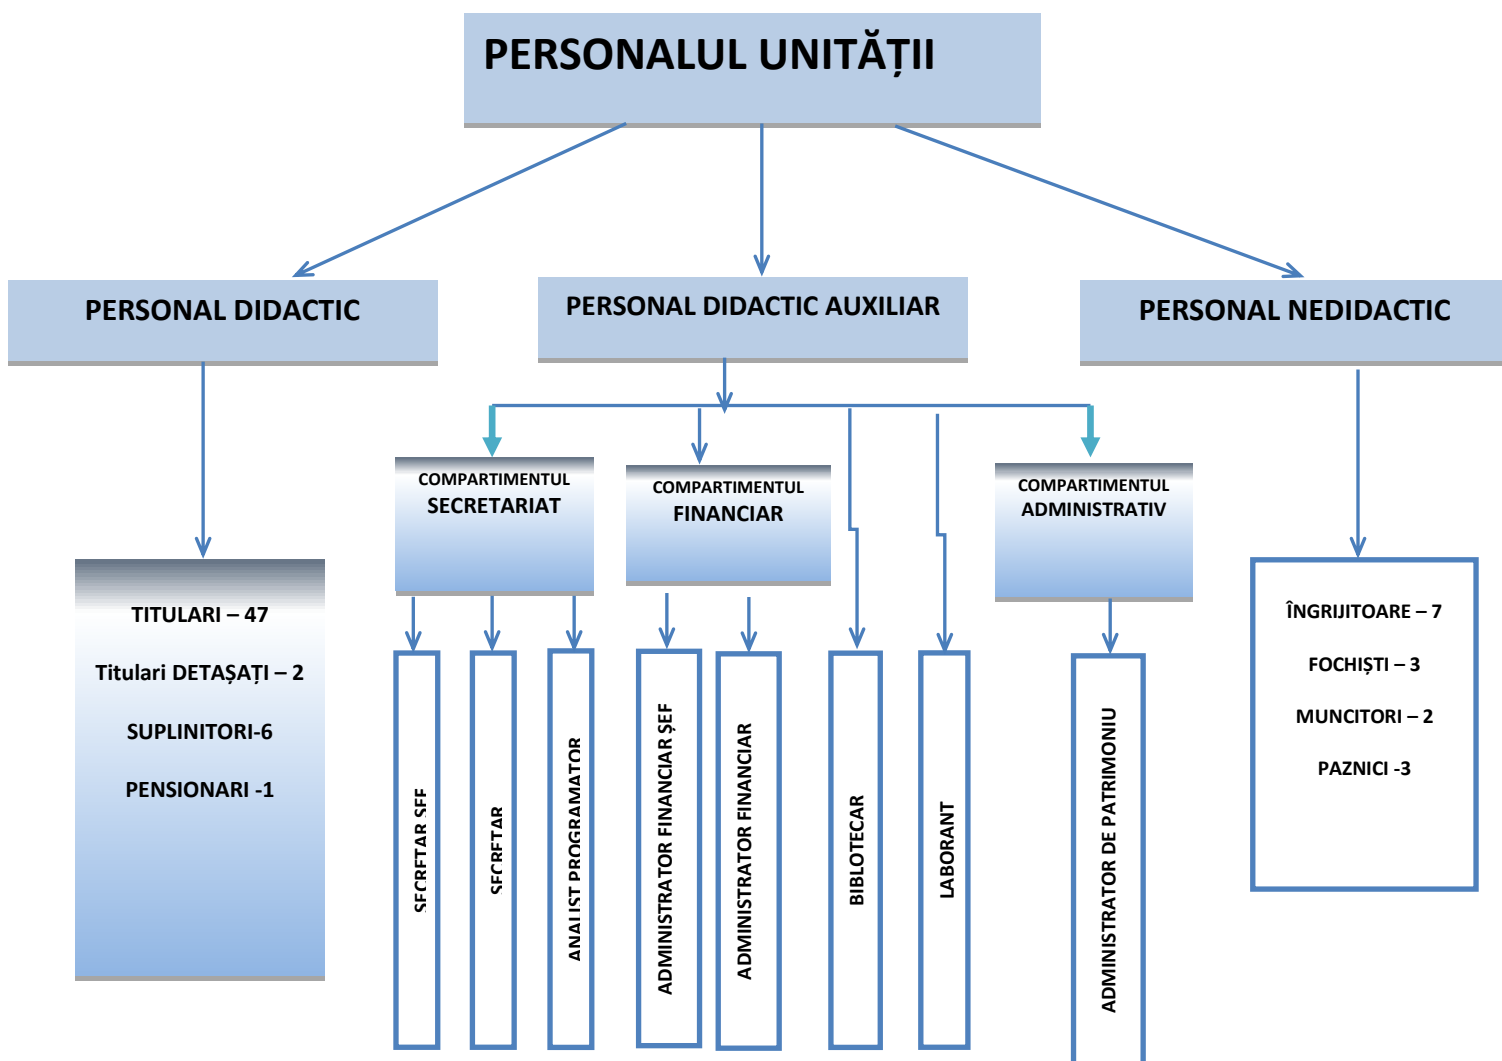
PERSONALUL UNITĂȚII

PERSONAL DIDACTIC

PERSONAL DIDACTIC AUXILIAR

PERSONAL NEDIDACTIC

TITULARI – 47

Titulari DETAȘAȚI – 2

SUPLINITORI-6

PENSIONARI -1

COMPARTIMENTUL SECRETARIAT

COMPARTIMENTUL FINANCIAR

COMPARTIMENTUL ADMINISTRATIV

SECRETAR ȘEF

SECRETAR

ANALIST PROGRAMATOR

ADMINISTRATOR FINANCIAR ȘEF

ADMINISTRATOR FINANCIAR

BIBLOTECAR

LABORANT

ADMINISTRATOR DE PATRIMONIU

ÎNGRIJITOARE – 7

FOCHIȘTI – 3

MUNCITORI – 2

PAZNICI -3